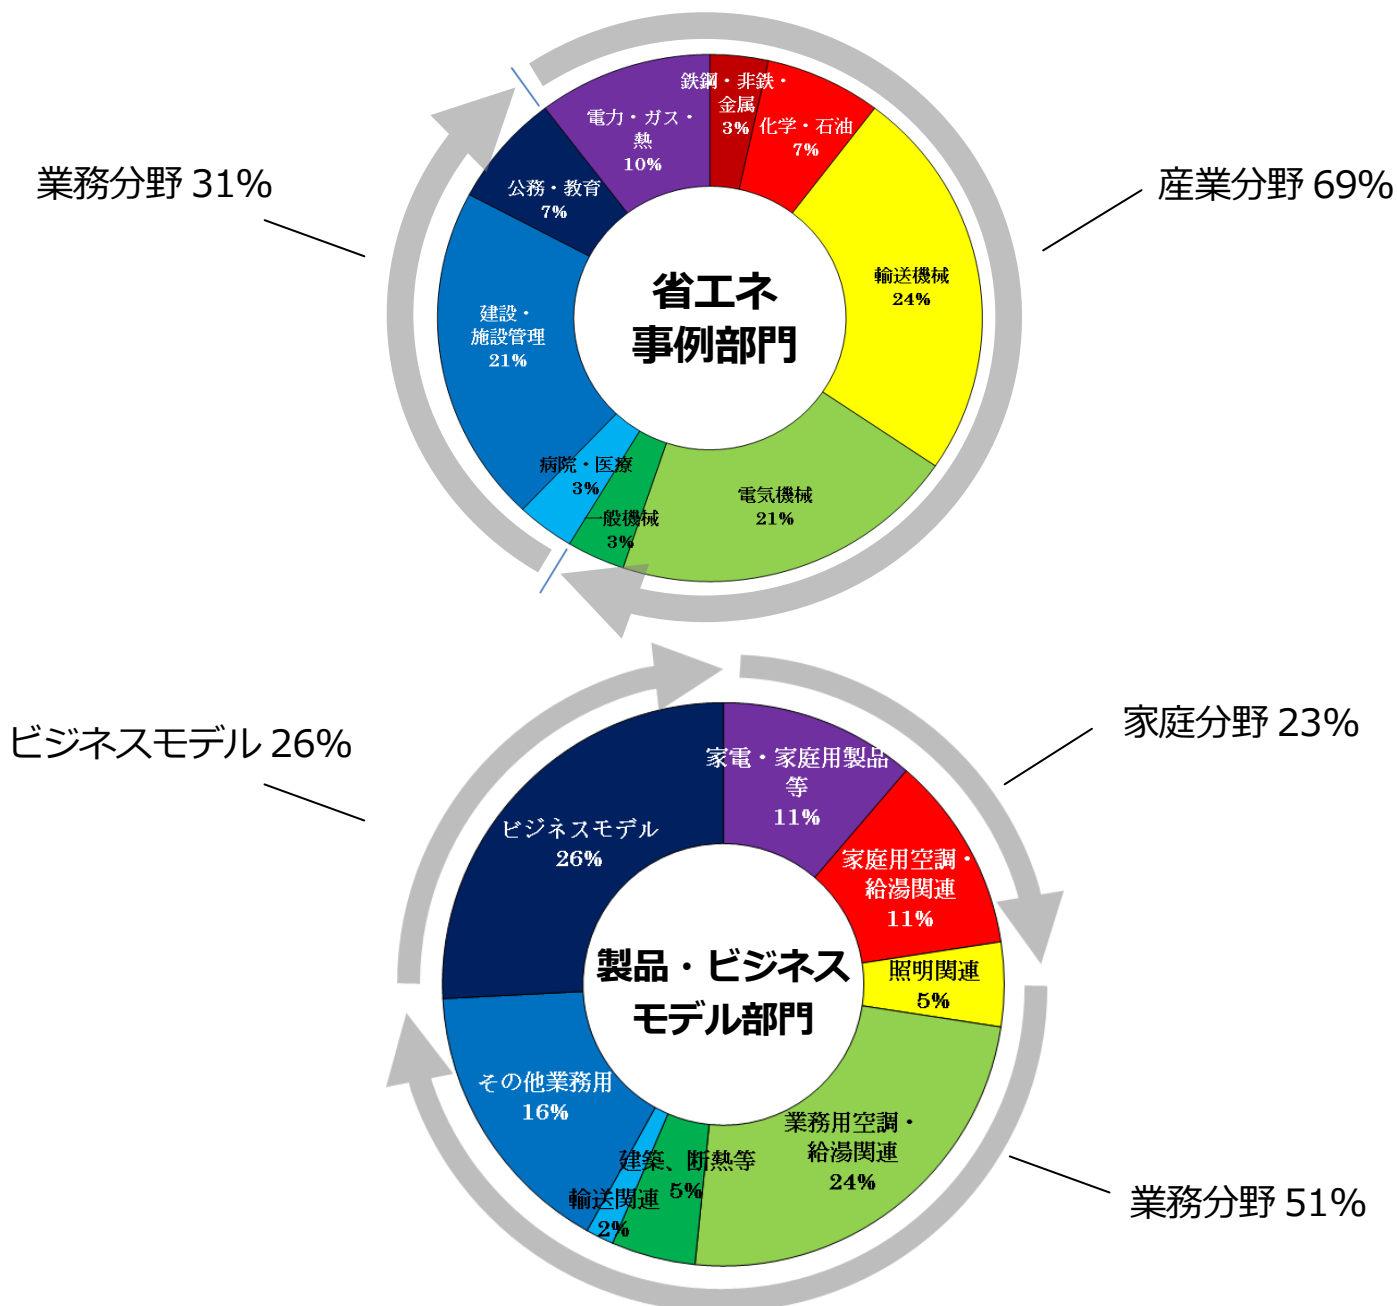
業務分野 31%

産業分野 69%

省エネ
事例部門

鉄鋼・非鉄・金属
3%

化学・石油
7%

輸送機械
24%

電気機械
21%

一般機械
3%

病院・医療
3%

建設・施設管理
21%

公務・教育
7%

電力・ガス・熱
10%

ビジネスモデル 26%

家庭分野 23%

製品・ビジネス
モデル部門

家電・家庭用製品等
11%

家庭用空調・給湯関連
11%

照明関連
5%

業務用空調・給湯関連
24%

建築、断熱等
5%

輸送関連
2%

その他業務用
16%

ビジネスモデル
26%

業務分野 51%